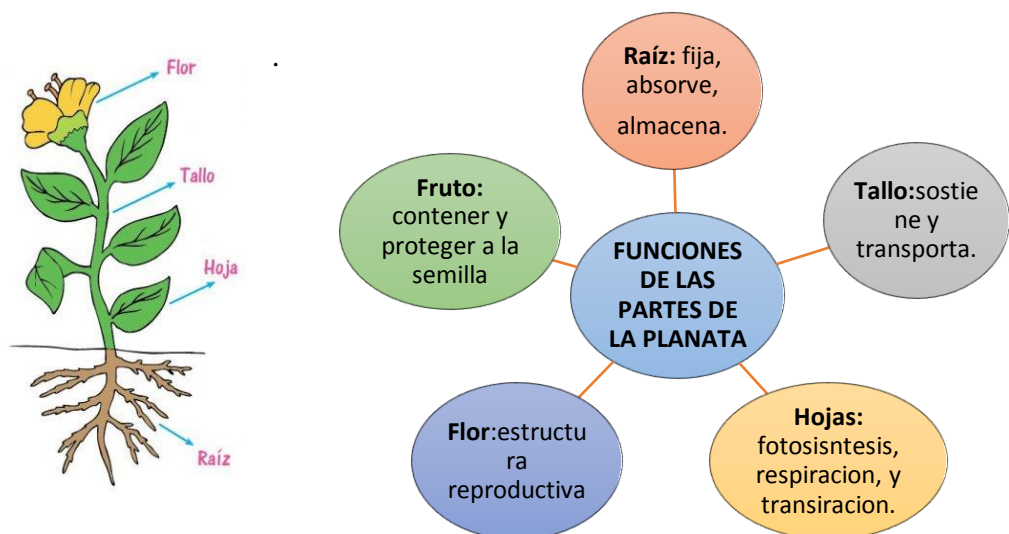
Flor
Tallo
Hoja
Raíz

.

**Raíz:** fija, absorve, almacena.

**Fruto:** contener y proteger a la semilla

**Tallo:**sostiene y transporta.

**FUNCIONES DE LAS PARTES DE LA PLANATA**

**Flor**:estructura reproductiva

**Hojas:** fotosisntesis, respiracion, y transiracion.